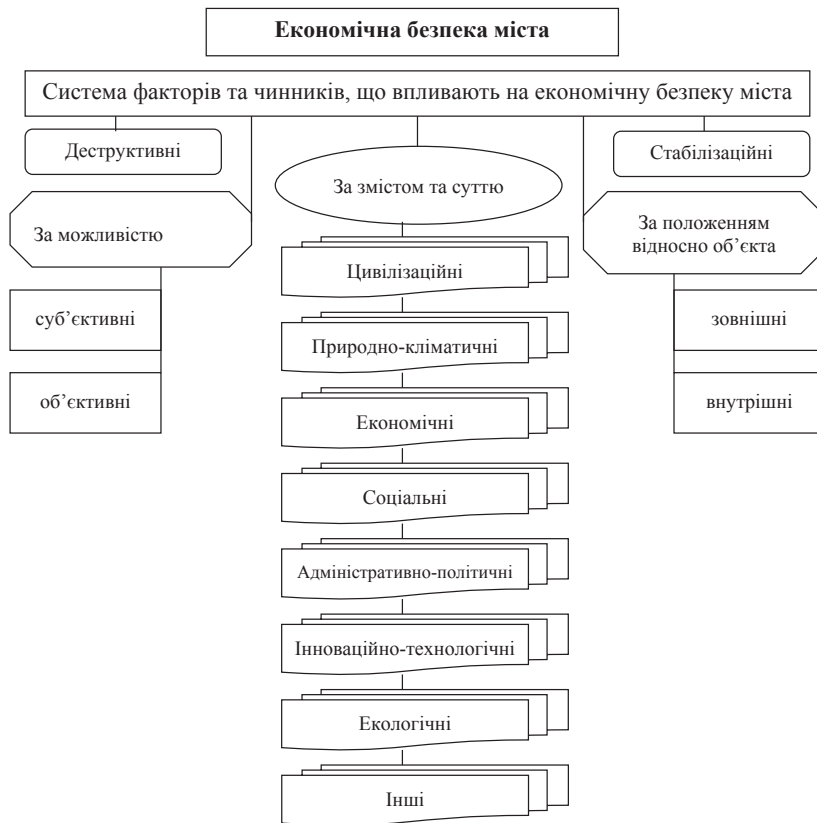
Економічна безпека міста

Система факторів та чинників, що впливають на економічну безпеку міста

Деструктивні

За змістом та суттю

Стабілізаційні

За можливістю

За положенням відносно об'єкта

суб'єктивні

об'єктивні

Цивілізаційні

Природно-кліматичні

Економічні

Соціальні

Адміністративно-політичні

Інноваційно-технологічні

Екологічні

Інші

зовнішні

внутрішні